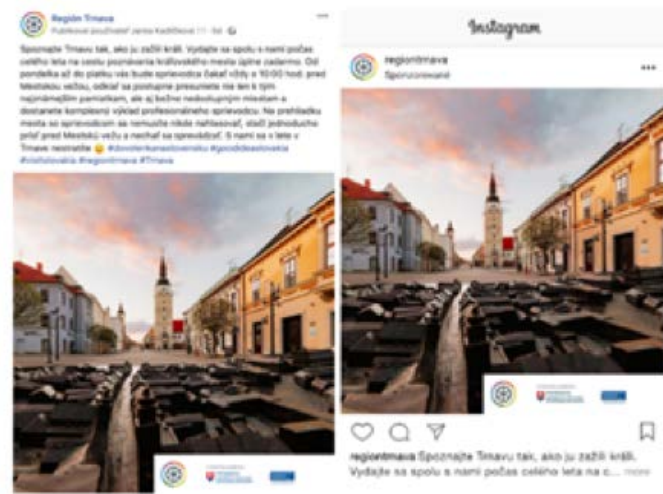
Región Trnava
Publikované používateľom Janka Kadlčíková · 5d

Spoznajte Trnavu tak, ako ju zažili králi. Vydajte sa spolu s nami počas celého leta na cestu poznávania kráľovského mesta úplne zadarmo. Od pondelka až do piatku vás bude sprevádzať čakať vždy o 10:00 hod. pred Mestskou vežou, odkiaľ sa postupne presuniete na sen k tým najznámejším pamiatkam, ale aj bežne nedostupným miestam a dostanete kompletný výklad profesionálneho sprievodcu. Na prehliadku mesta so sprievodcom sa nemusíte nikde nahlasovať, stačí jednoducho prísť pred Mestskú vežu a nechať sa sprevádzať. S nami sa v lete v Trnave nenudíte 😊 #dovolenkanaslovensku #goodideaslovakia #visitslovakia #regiontrnava #Trnava

Instagram

regiontrnava
Sponzorované

regiontrnava Spoznajte Trnavu tak, ako ju zažili králi. Vydajte sa spolu s nami počas celého leta na c... more